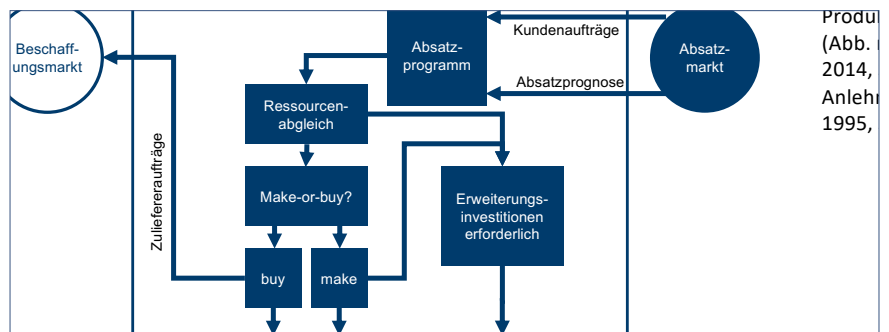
Beschaffungsmarkt

Absatzprogramm

Kundenaufträge

Absatzprognose

Absatzmarkt

Ressourcenabgleich

Zulieferaufträge

Make-or-buy?

Erweiterungsinvestitionen erforderlich

buy

make

Produ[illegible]
(Abb. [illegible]
2014, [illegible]
Anlehn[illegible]
1995, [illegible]